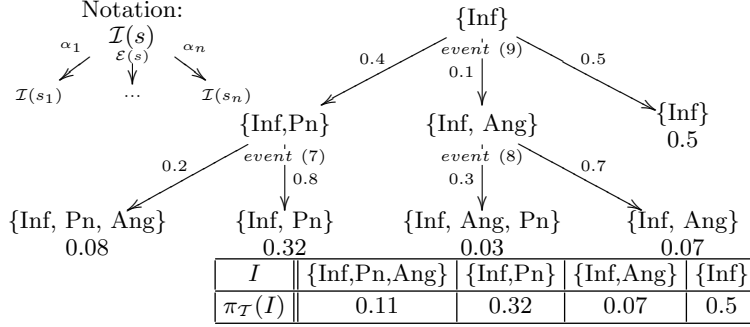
Notation:
$\mathcal{I}(s)$
$\alpha_1$ $\mathcal{E}(s)$ $\alpha_n$
$\mathcal{I}(s_1)$ ... $\mathcal{I}(s_n)$

{Inf}
event (9)
0.4 0.1 0.5
{Inf,Pn} {Inf, Ang} {Inf}
0.5
event (7) event (8)
0.2 0.8 0.3 0.7
{Inf, Pn, Ang} {Inf, Pn} {Inf, Ang, Pn} {Inf, Ang}
0.08 0.32 0.03 0.07

| $I$ | {Inf,Pn,Ang} | {Inf,Pn} | {Inf,Ang} | {Inf} |
|---|---|---|---|---|
| $\pi_{\mathcal{T}}(I)$ | 0.11 | 0.32 | 0.07 | 0.5 |